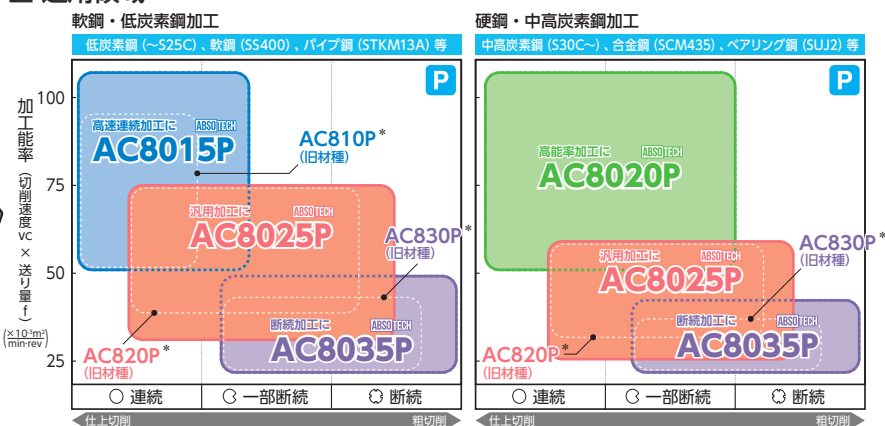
軟鋼・低炭素鋼加工

低炭素鋼 (~S25C)、軟鋼 (SS400)、パイプ鋼 (STKM13A) 等

加工能率 (切削速度vc × 送り量f) ($\frac{\times 10^{-3}m^2}{min \cdot rev}$)

100
75
50
25

P

高速連続加工に ABSOTECH
AC8015P

AC810P*
(旧材種)

汎用加工に ABSOTECH
AC8025P

AC830P*
(旧材種)

断続加工に ABSOTECH
AC8035P

AC820P*
(旧材種)

○ 連続 | ◌ 一部断続 | ◌ 断続

仕上切削　粗切削

硬鋼・中高炭素鋼加工

中高炭素鋼 (S30C~)、合金鋼 (SCM435)、ベアリング鋼 (SUJ2) 等

P

高能率加工に ABSOTECH
AC8020P

汎用加工に ABSOTECH
AC8025P

AC830P*
(旧材種)

断続加工に ABSOTECH
AC8035P

AC820P*
(旧材種)

○ 連続 | ◌ 一部断続 | ◌ 断続

仕上切削　粗切削